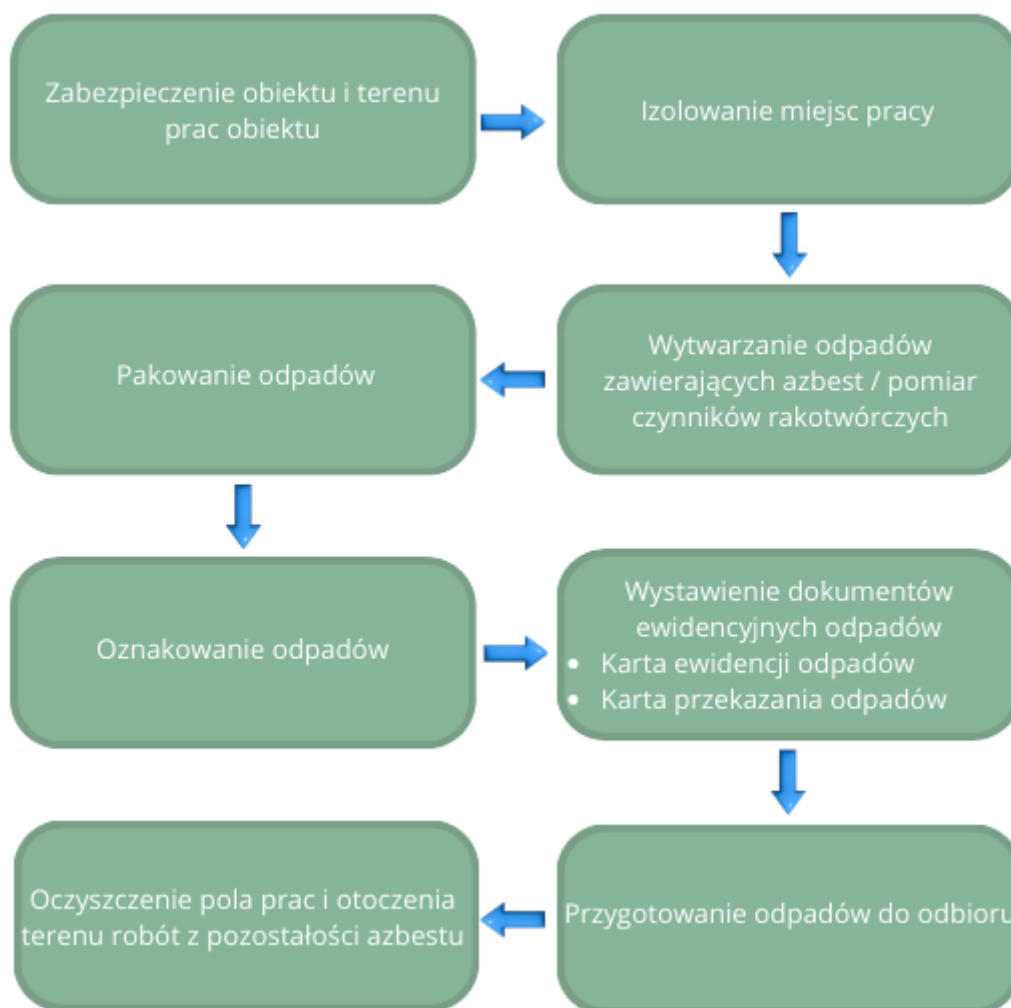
Zabezpieczenie obiektu i terenu prac obiektu

Izolowanie miejsc pracy

Wytwarzanie odpadów zawierających azbest / pomiar czynników rakotwórczych

Pakowanie odpadów

Oznakowanie odpadów

Wystawienie dokumentów ewidencyjnych odpadów
• Karta ewidencji odpadów
• Karta przekazania odpadów

Przygotowanie odpadów do odbioru

Oczyszczenie pola prac i otoczenia terenu robót z pozostałości azbestu